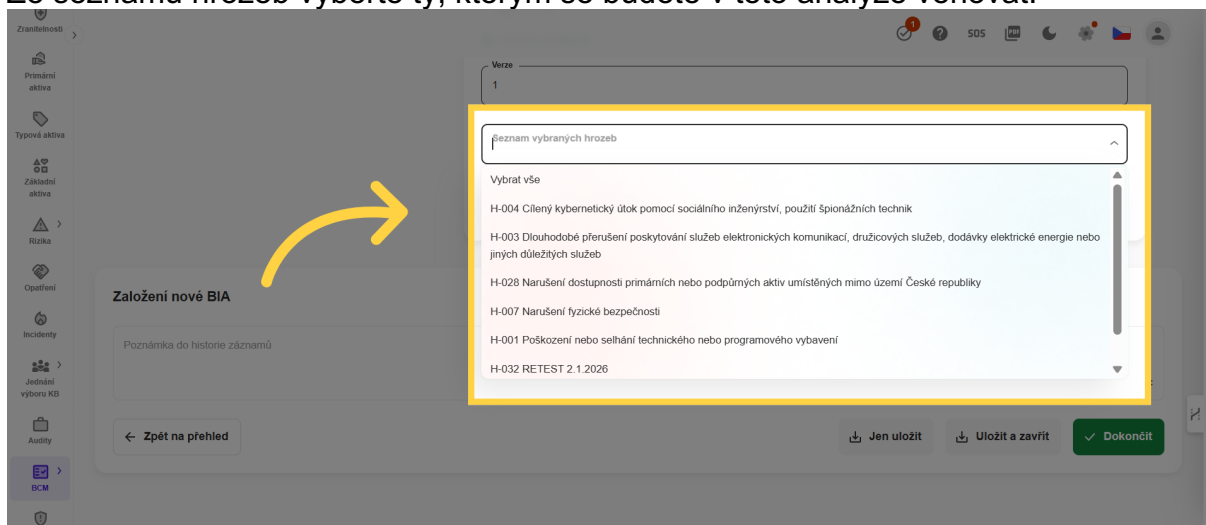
Ze seznamu hrozeb vyberte ty, kterým se budete v této analýze věnovat.

Zranitelnosti
Primární aktiva
Typová aktiva
Základní aktiva
Rizika
Opatření
Incidenty
Jednání výboru KB
Audity
BCM

1
SOS

Verze
1

Seznam vybraných hrozeb

Vybrat vše
H-004 Cílený kybernetický útok pomocí sociálního inženýrství, použití špionážních technik
H-003 Dlouhodobé přerušení poskytování služeb elektronických komunikací, družicových služeb, dodávky elektrické energie nebo jiných důležitých služeb
H-028 Narušení dostupnosti primárních nebo podpůrných aktiv umístěných mimo území České republiky
H-007 Narušení fyzické bezpečnosti
H-001 Poškození nebo selhání technického nebo programového vybavení
H-032 RETEST 2.1.2026

Založení nové BIA
Poznámka do historie záznamů

← Zpět na přehled
Jen uložit
Uložit a zavřít
Dokončit